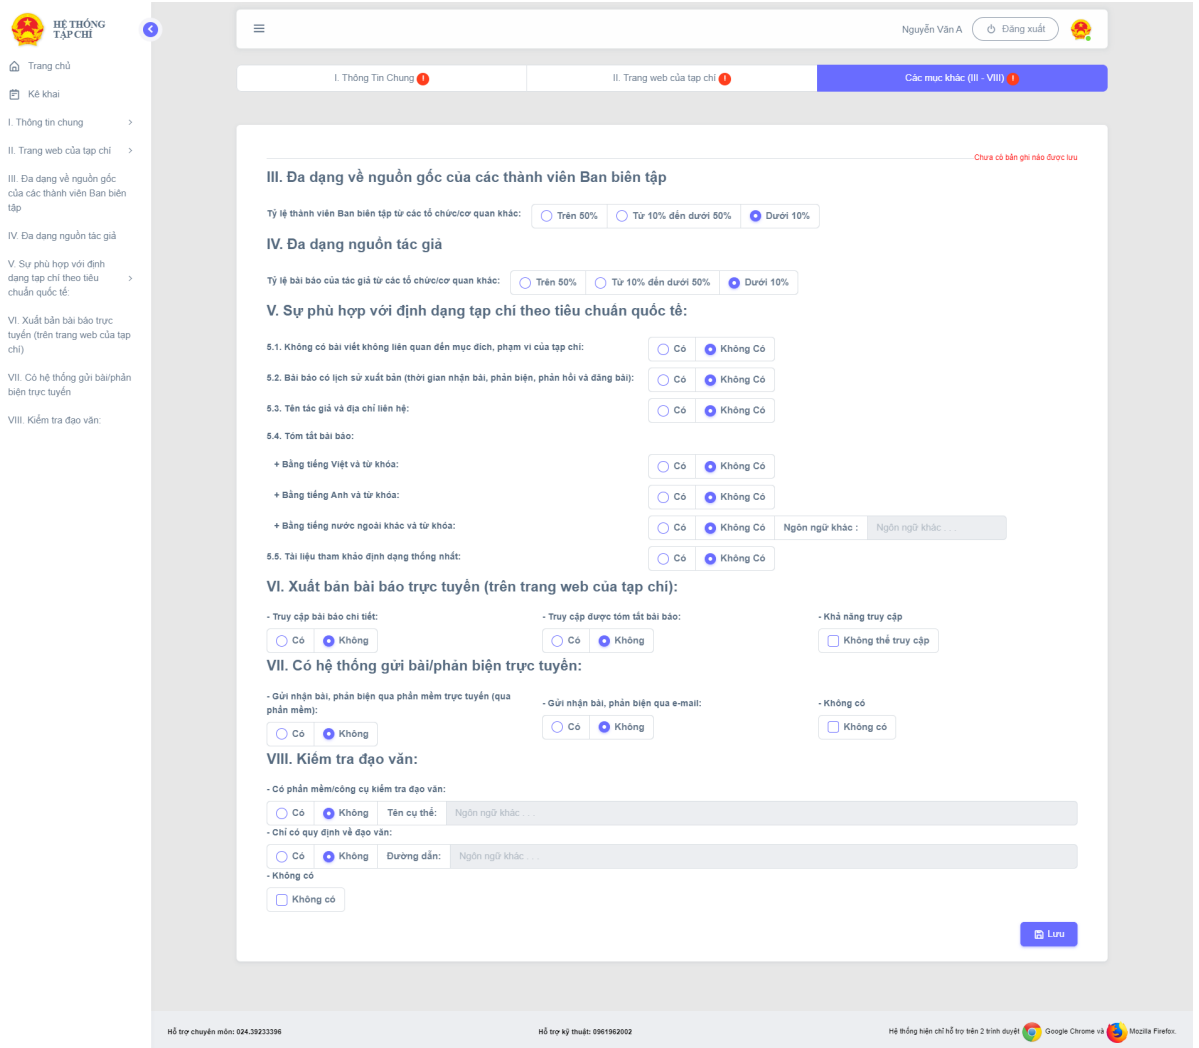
HỆ THỐNG TẠP CHÍ

Trang chủ

Kê khai

I. Thông tin chung

II. Trang web của tạp chí

III. Đa dạng về nguồn gốc của các thành viên Ban biên tập

IV. Đa dạng nguồn tác giả

V. Sự phù hợp với định dạng tạp chí theo tiêu chuẩn quốc tế

VI. Xuất bản bài báo trực tuyến (trên trang web của tạp chí)

VII. Có hệ thống gửi bài/phản biện trực tuyến

VIII. Kiểm tra đạo văn:

Nguyễn Văn A Đăng xuất

I. Thông Tin Chung !
II. Trang web của tạp chí !
Các mục khác (III - VIII) !

Chưa có bản ghi nào được lưu

III. Đa dạng về nguồn gốc của các thành viên Ban biên tập

Tỷ lệ thành viên Ban biên tập từ các tổ chức/cơ quan khác: Trên 50% Từ 10% đến dưới 50% Dưới 10%

IV. Đa dạng nguồn tác giả

Tỷ lệ bài báo của tác giả từ các tổ chức/cơ quan khác: Trên 50% Từ 10% đến dưới 50% Dưới 10%

V. Sự phù hợp với định dạng tạp chí theo tiêu chuẩn quốc tế:

5.1. Không có bài viết không liên quan đến mục đích, phạm vi của tạp chí: Có Không Có

5.2. Bài báo có lịch sử xuất bản (thời gian nhận bài, phản biện, phản hồi và đăng bài): Có Không Có

5.3. Tên tác giả và địa chỉ liên hệ: Có Không Có

5.4. Tóm tắt bài báo:

+ Bằng tiếng Việt và từ khóa: Có Không Có

+ Bằng tiếng Anh và từ khóa: Có Không Có

+ Bằng tiếng nước ngoài khác và từ khóa: Có Không Có Ngôn ngữ khác : Ngôn ngữ khác . . .

5.5. Tài liệu tham khảo định dạng thống nhất: Có Không Có

VI. Xuất bản bài báo trực tuyến (trên trang web của tạp chí):

- Truy cập bài báo chi tiết: Có Không

- Truy cập được tóm tắt bài báo: Có Không

- Khả năng truy cập Không thể truy cập

VII. Có hệ thống gửi bài/phản biện trực tuyến:

- Gửi nhận bài, phản biện qua phần mềm trực tuyến (qua phần mềm): Có Không

- Gửi nhận bài, phản biện qua e-mail: Có Không

- Không có Không có

VIII. Kiểm tra đạo văn:

- Có phần mềm/công cụ kiểm tra đạo văn: Có Không Tên cụ thể: Ngôn ngữ khác . . .

- Chỉ có quy định về đạo văn: Có Không Đường dẫn: Ngôn ngữ khác . . .

- Không có Không có

Lưu

Hỗ trợ chuyên môn: 024.39233396 Hỗ trợ kỹ thuật: 0961962002 Hệ thống hiện chỉ hỗ trợ trên 2 trình duyệt Google Chrome và Mozilla Firefox.